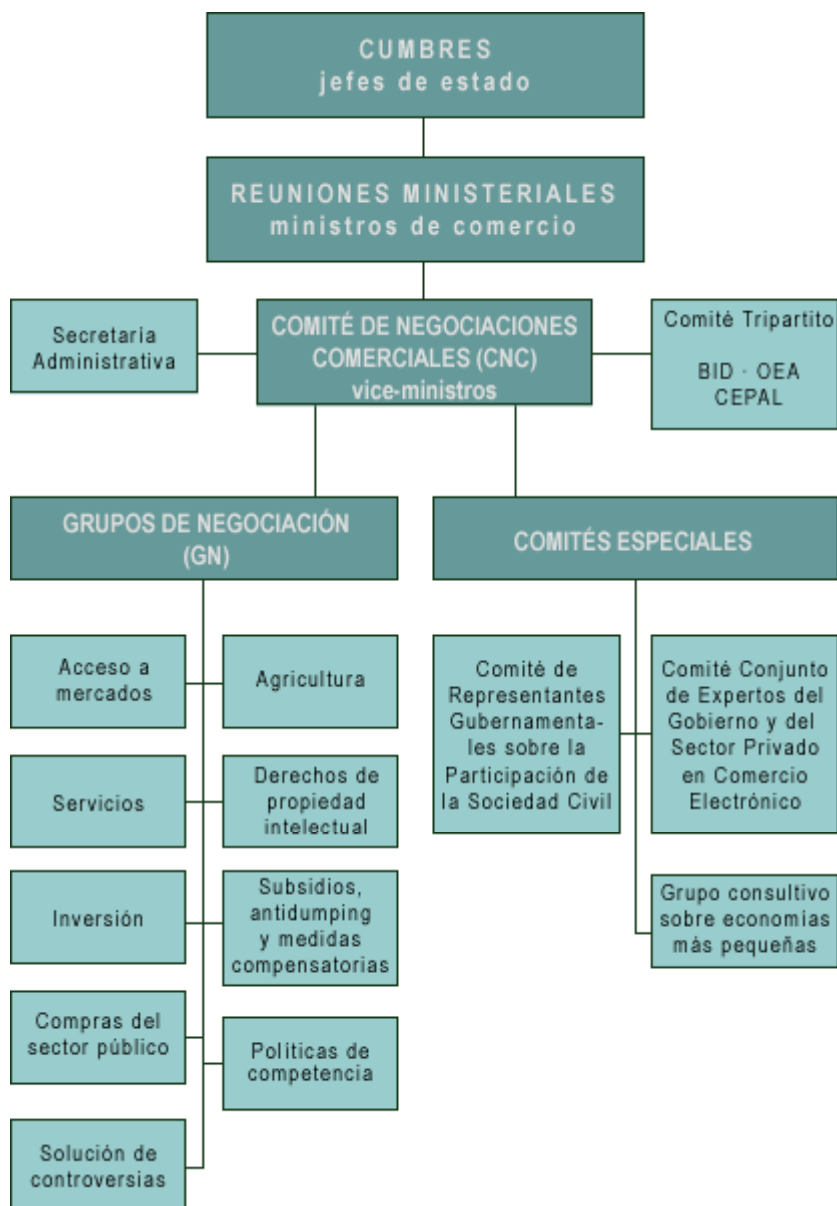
CUMBRES
jefes de estado

REUNIONES MINISTERIALES
ministros de comercio

Secretaria Administrativa

COMITÉ DE NEGOCIACIONES COMERCIALES (CNC)
vice-ministros

Comité Tripartito

BID - OEA
CEPAL

GRUPOS DE NEGOCIACIÓN (GN)

COMITÉS ESPECIALES

Acceso a mercados

Agricultura

Servicios

Derechos de propiedad intelectual

Inversión

Subsidios, antidumping y medidas compensatorias

Compras del sector público

Políticas de competencia

Solución de controversias

Comité de Representantes Gubernamentales sobre la Participación de la Sociedad Civil

Comité Conjunto de Expertos del Gobierno y del Sector Privado en Comercio Electrónico

Grupo consultivo sobre economias más pequeñas